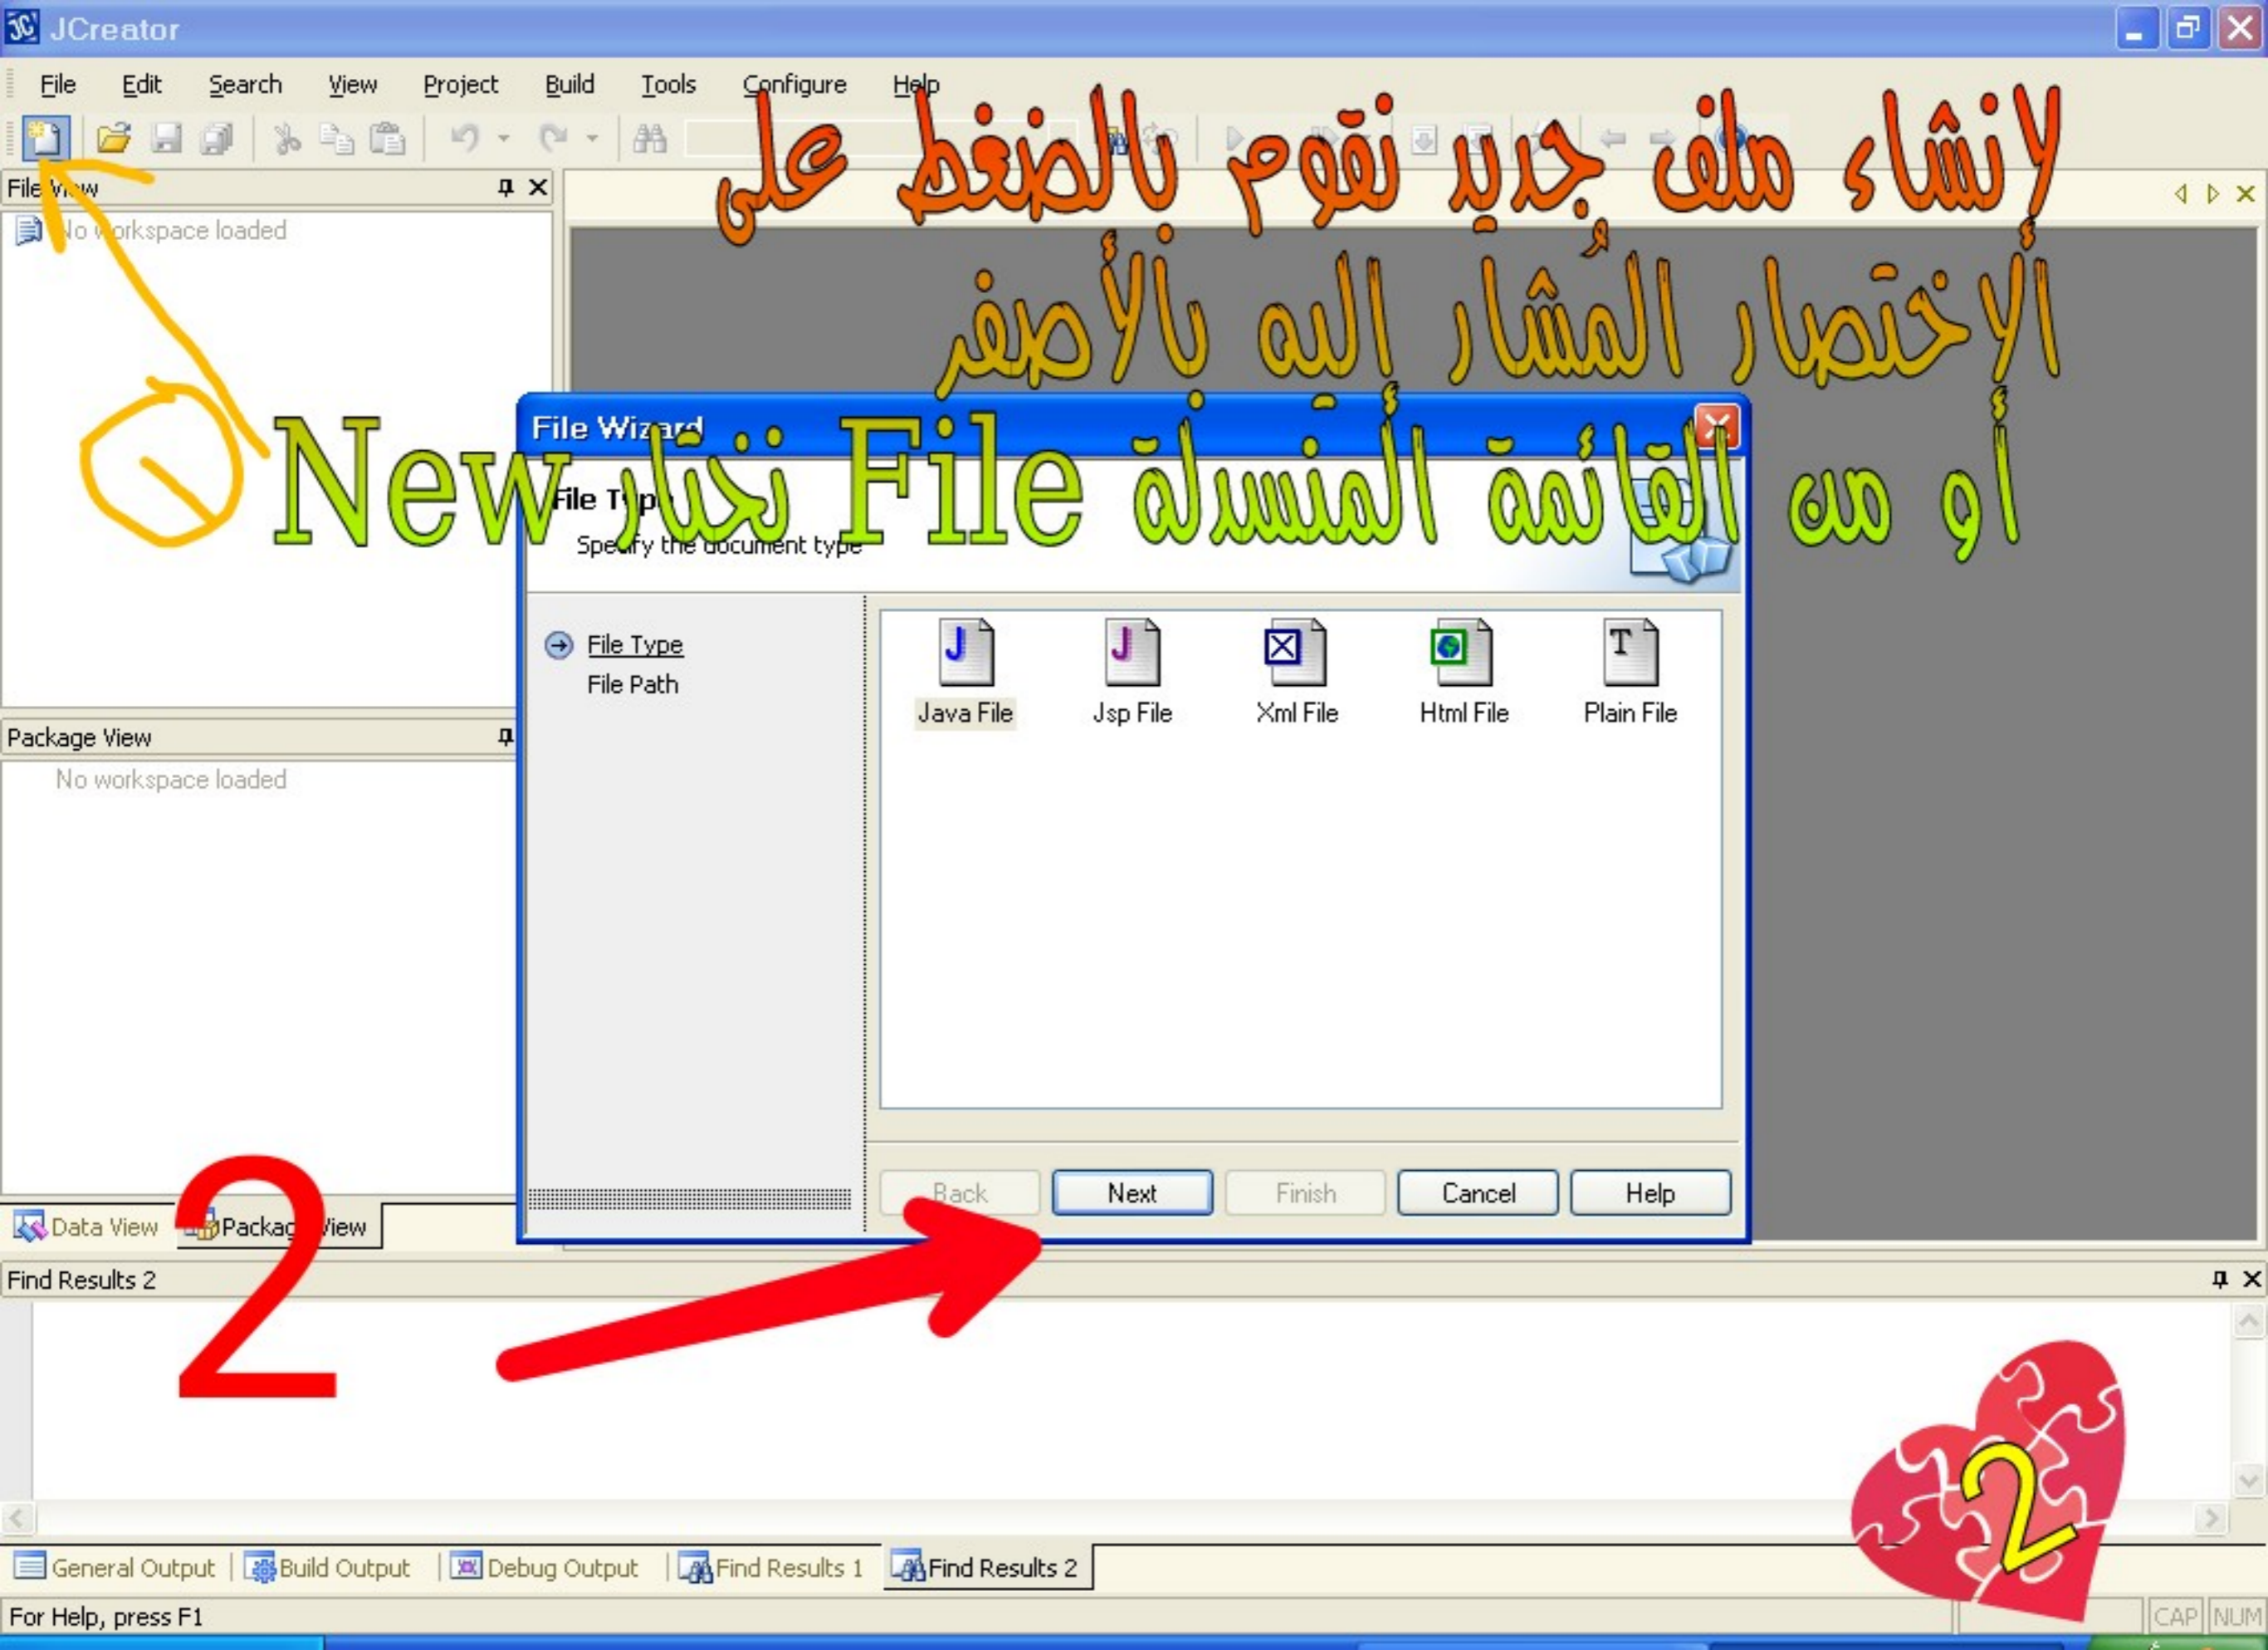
JCreator

File Edit Search View Project Build Tools Configure Help

لإنشاء ملف جديد نقوم بالضغط على
الأختصار المُشار اليه بالأصفر
أو من القائمة المُنسدلة File نختار New

File View
No workspace loaded

File Wizard
File Type
Specify the document type

File Type
File Path

Java File
Jsp File
Xml File
Html File
Plain File

Back
Next
Finish
Cancel
Help

Package View
No workspace loaded

Data View
Package View

2

Find Results 2

2

General Output
Build Output
Debug Output
Find Results 1
Find Results 2

For Help, press F1
CAP
NUM